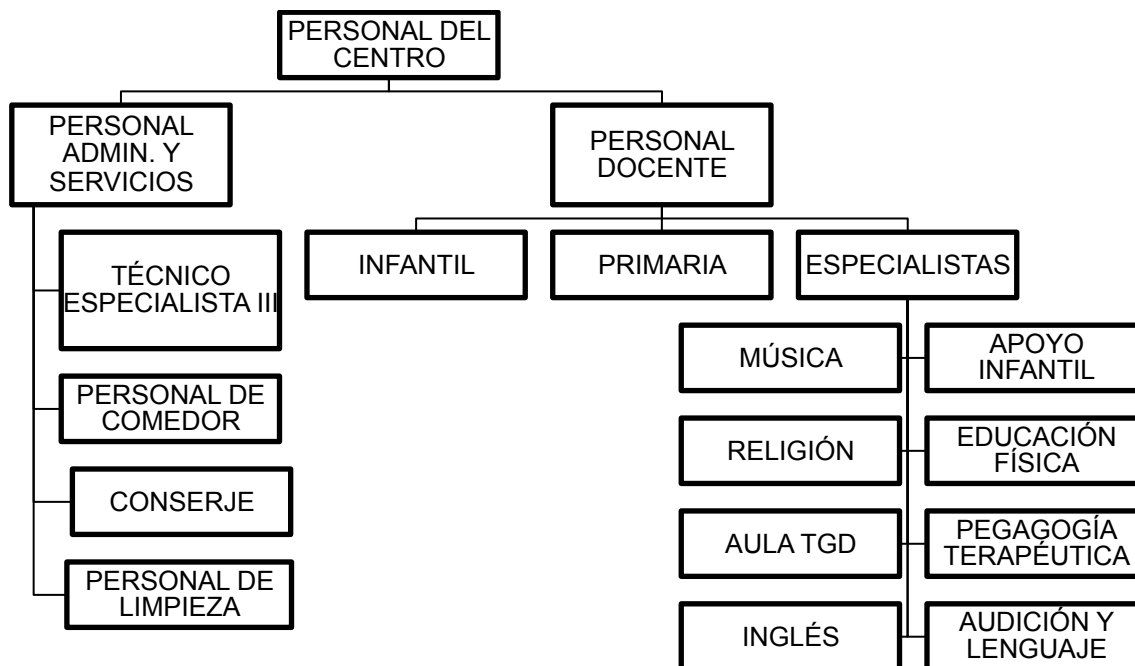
PERSONAL DEL CENTRO

PERSONAL ADMIN. Y SERVICIOS

TÉCNICO ESPECIALISTA III

PERSONAL DE COMEDOR

CONSERJE

PERSONAL DE LIMPIEZA

PERSONAL DOCENTE

INFANTIL

PRIMARIA

ESPECIALISTAS

MÚSICA

APOYO INFANTIL

RELIGIÓN

EDUCACIÓN FÍSICA

AULA TGD

PEGAGOGÍA TERAPÉUTICA

INGLÉS

AUDICIÓN Y LENGUAJE